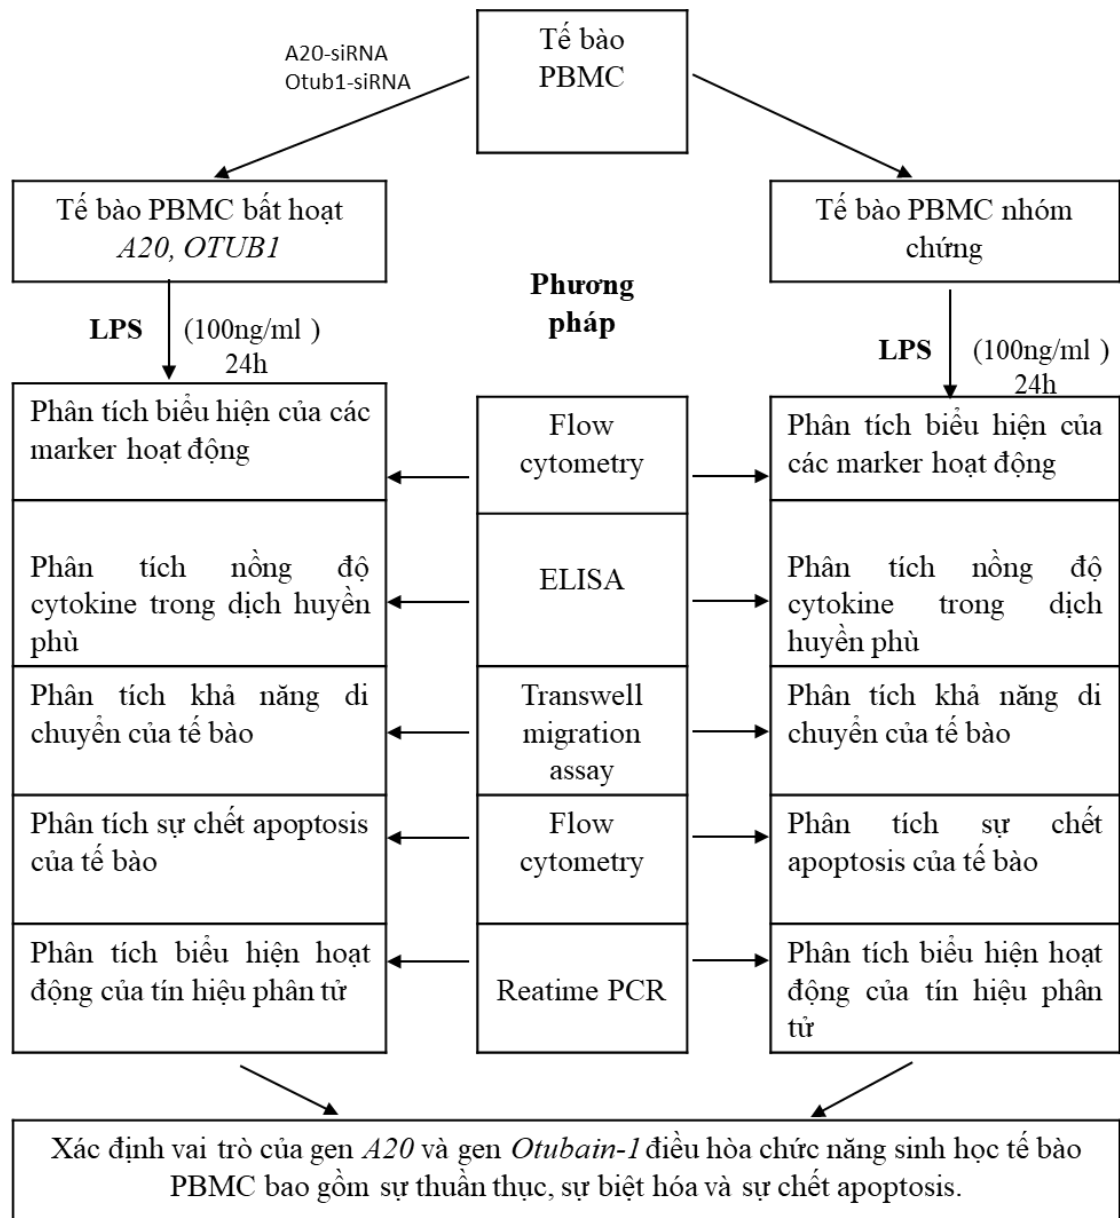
Tế bào PBMC

A20-siRNA
Otub1-siRNA

Tế bào PBMC bất hoạt *A20, OTUB1*

Tế bào PBMC nhóm chứng

Phương pháp

LPS (100ng/ml ) 24h

LPS (100ng/ml ) 24h

| Phân tích biểu hiện của các marker hoạt động | Flow cytometry | Phân tích biểu hiện của các marker hoạt động |
|---|---|---|
| Phân tích nồng độ cytokine trong dịch huyền phù | ELISA | Phân tích nồng độ cytokine trong dịch huyền phù |
| Phân tích khả năng di chuyển của tế bào | Transwell migration assay | Phân tích khả năng di chuyển của tế bào |
| Phân tích sự chết apoptosis của tế bào | Flow cytometry | Phân tích sự chết apoptosis của tế bào |
| Phân tích biểu hiện hoạt động của tín hiệu phân tử | Reatime PCR | Phân tích biểu hiện hoạt động của tín hiệu phân tử |

Xác định vai trò của gen *A20* và gen *Otubain-1* điều hòa chức năng sinh học tế bào PBMC bao gồm sự thuần thục, sự biệt hóa và sự chết apoptosis.